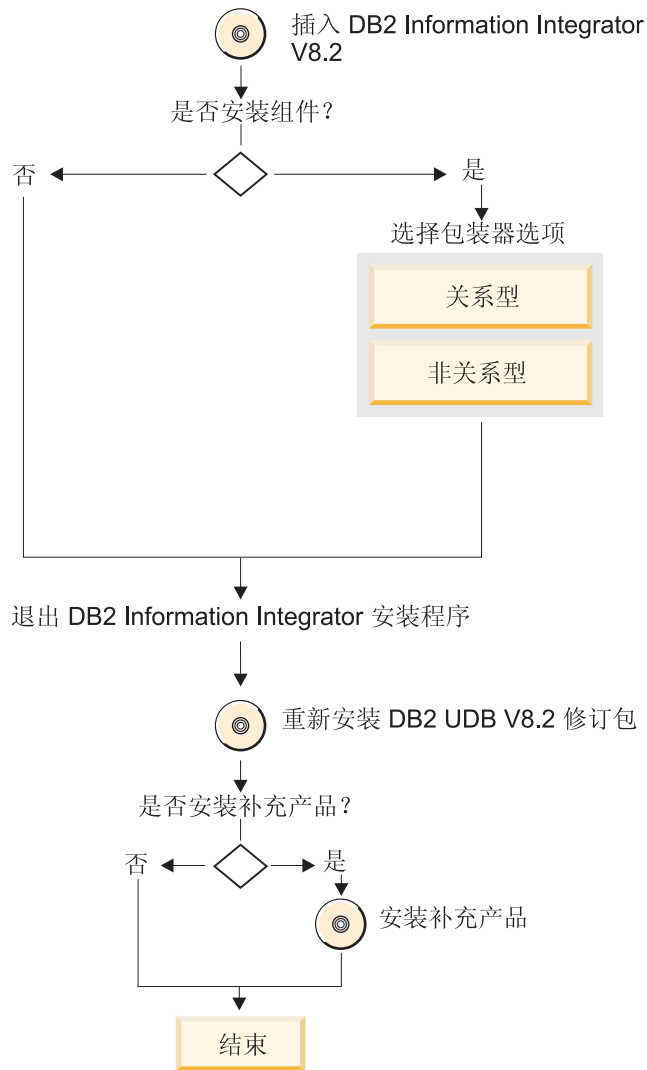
插入 DB2 Information Integrator V8.2

是否安装组件？

否

是

选择包装器选项

关系型

非关系型

退出 DB2 Information Integrator 安装程序

重新安装 DB2 UDB V8.2 修订包

是否安装补充产品？

否

是

安装补充产品

结束